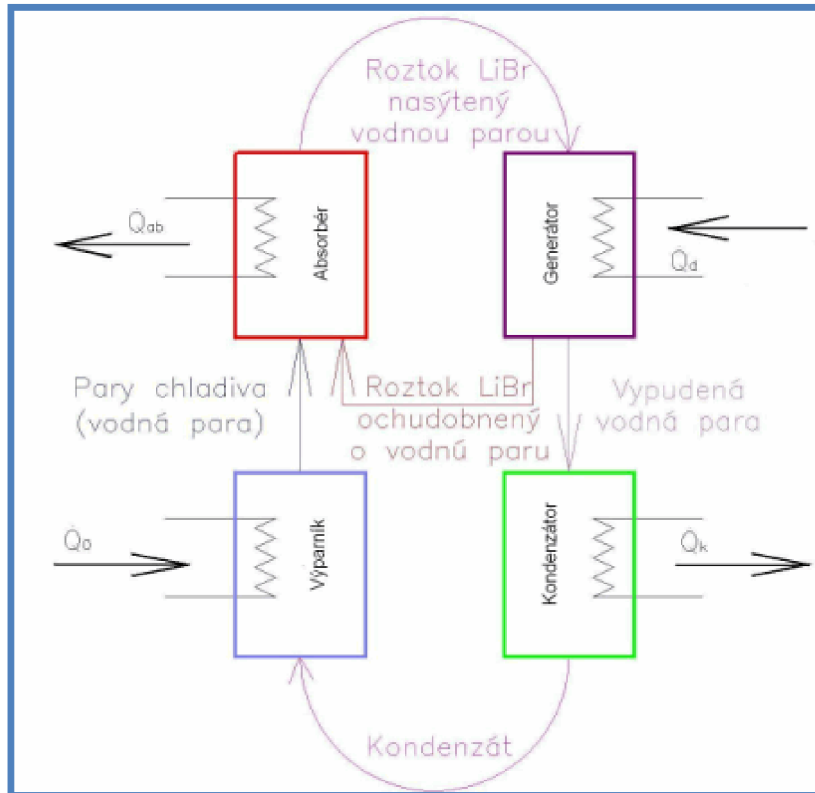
Roztok LiBr nasýtený vodnou parou

$\dot{Q}_{ab}$

Absorbér

Generátor

$\dot{Q}_{d}$

Pary chladiva (vodná para)

Roztok LiBr ochudobnený o vodnú paru

Vypudená vodná para

$\dot{Q}_{o}$

Výparník

Kondenzátor

$\dot{Q}_{k}$

Kondenzát